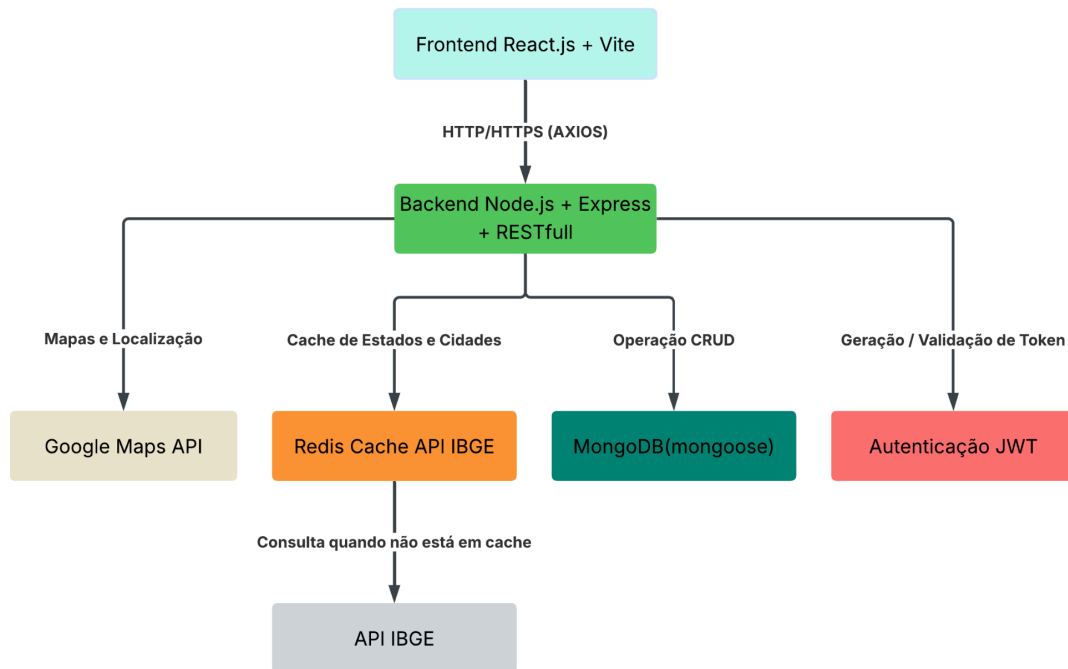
Frontend React.js + Vite

HTTP/HTTPS (AXIOS)

Backend Node.js + Express + RESTfull

Mapas e Localização

Cache de Estados e Cidades

Operação CRUD

Geração / Validação de Token

Google Maps API

Redis Cache API IBGE

MongoDB(mongoose)

Autenticação JWT

Consulta quando não está em cache

API IBGE